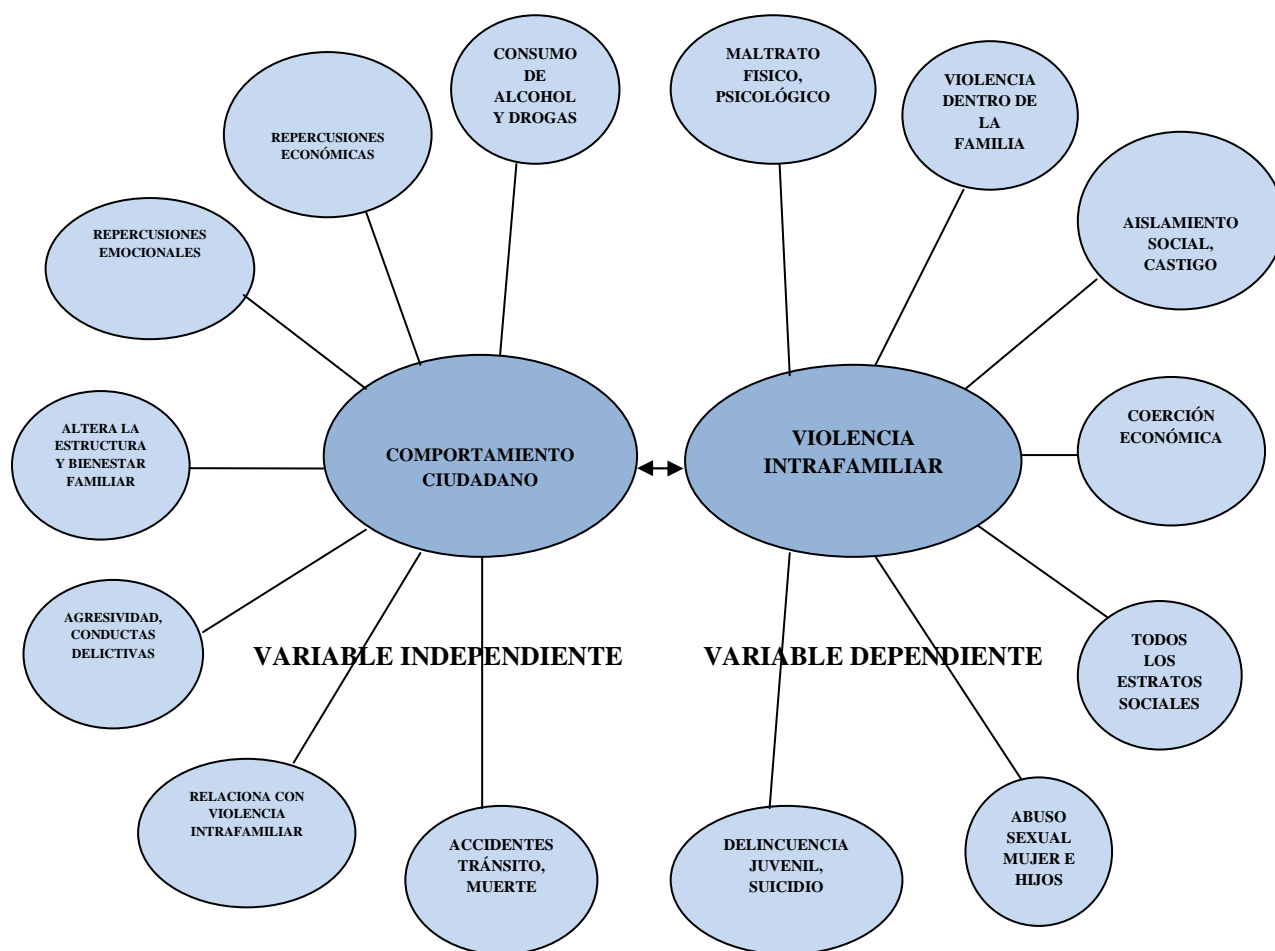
CONSUMO DE ALCOHOL Y DROGAS

MALTRATO FISICO, PSICOLÓGICO

REPERCUSIONES ECONÓMICAS

VIOLENCIA DENTRO DE LA FAMILIA

REPERCUSIONES EMOCIONALES

AISLAMIENTO SOCIAL, CASTIGO

ALTERA LA ESTRUCTURA Y BIENESTAR FAMILIAR

COMPORTAMIENTO CIUDADANO

VIOLENCIA INTRAFAMILIAR

COERCIÓN ECONÓMICA

AGRESIVIDAD, CONDUCTAS DELICTIVAS

VARIABLE INDEPENDIENTE

VARIABLE DEPENDIENTE

TODOS LOS ESTRATOS SOCIALES

RELACIONA CON VIOLENCIA INTRAFAMILIAR

ACCIDENTES TRÁNSITO, MUERTE

DELINCUENCIA JUVENIL, SUICIDIO

ABUSO SEXUAL MUJER E HIJOS